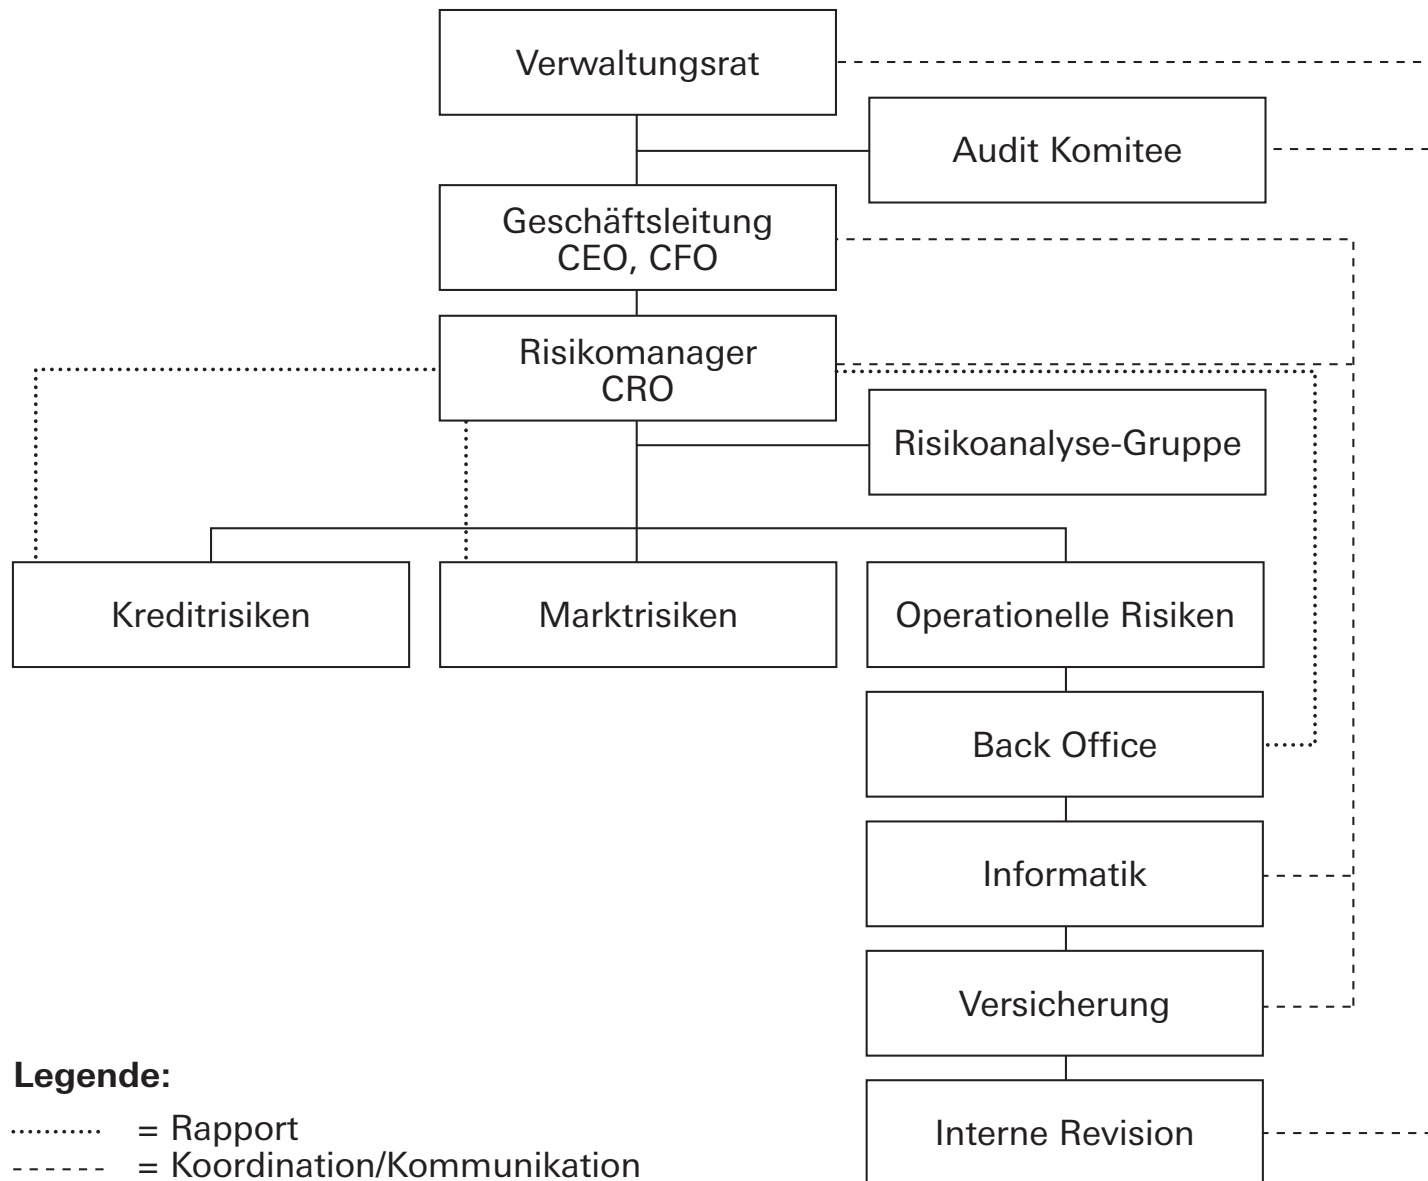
Verwaltungsrat

Audit Komitee

Geschäftsleitung
CEO, CFO

Risikomanager
CRO

Risikoanalyse-Gruppe

Kreditrisiken

Marktrisiken

Operationelle Risiken

Back Office

Informatik

Versicherung

Interne Revision

**Legende:**

.......... = Rapport
- - - - - = Koordination/Kommunikation